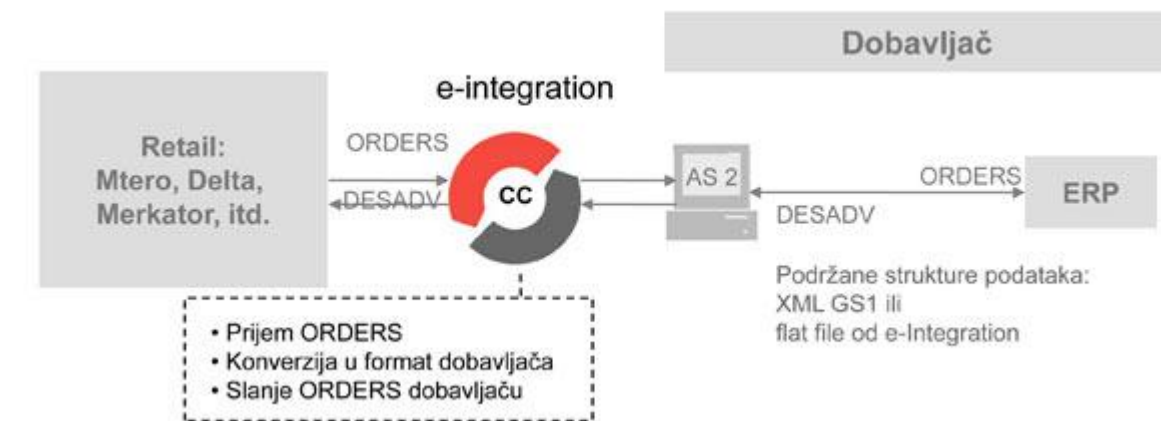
Dobavljač

e-integration

Retail:
Mtero, Delta,
Merkator, itd.

ORDERS

DESADV

CC

AS 2

ORDERS

DESADV

ERP

Podržane strukture podataka:
XML GS1 ili
flat file od e-Integration

• Prijem ORDERS
• Konverzija u format dobavljača
• Slanje ORDERS dobavljaču